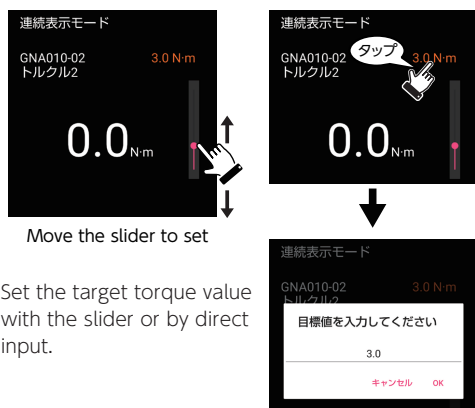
連続表示モード
GNA010-02
トルクル2
3.0 N·m
0.0N·m

Move the slider to set

Set the target torque value with the slider or by direct input.

連続表示モード
GNA010-02
トルクル2
タップ
3.0 N·m
0.0N·m

連続表示モード
GNA010-02
トルクル2
3.0 N·m
目標値を入力してください
3.0
キャンセル
OK